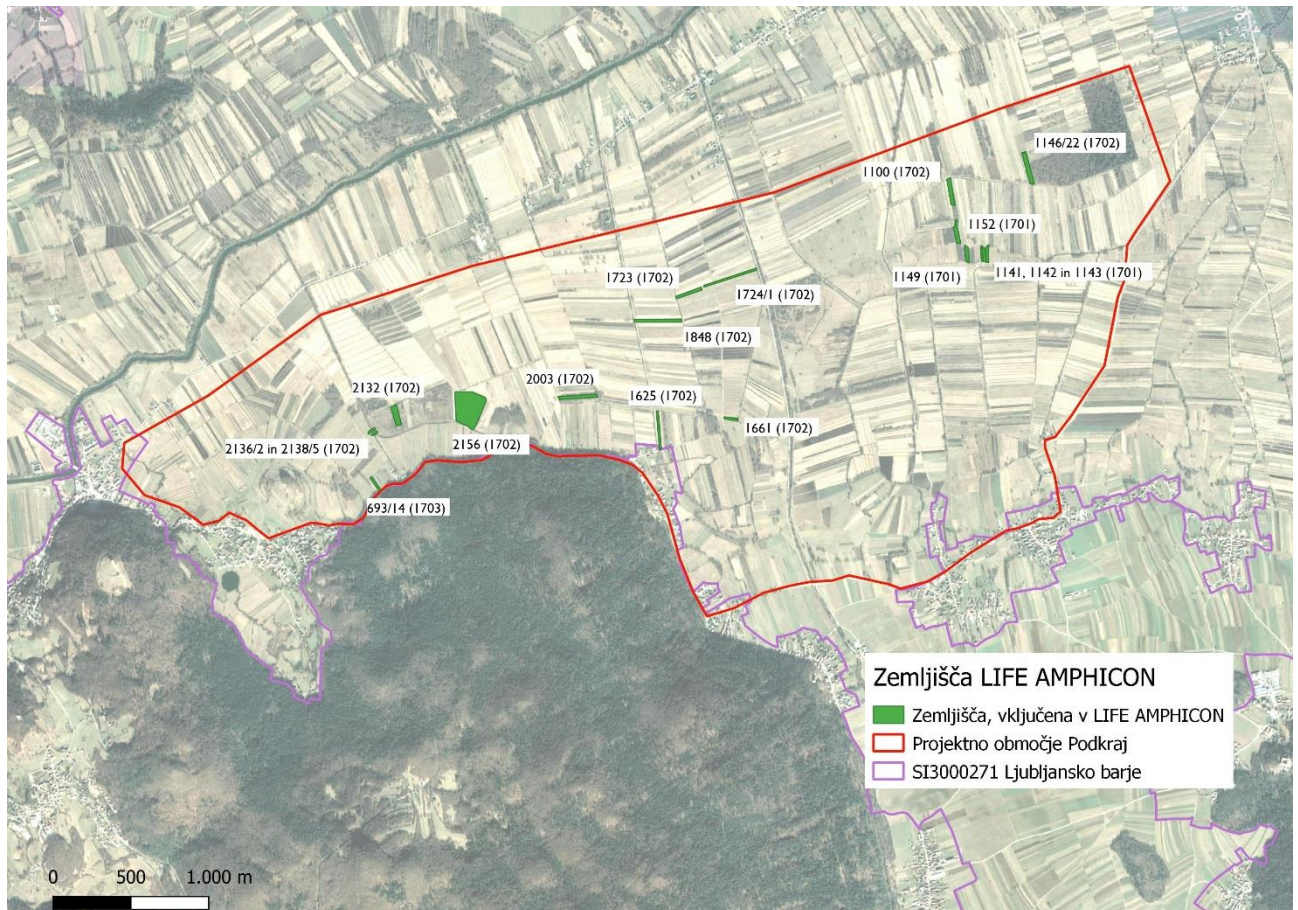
1146/22 (1702)
1100 (1702)
1152 (1701)
1149 (1701)
1141, 1142 in 1143 (1701)
1723 (1702)
1724/1 (1702)
1848 (1702)
2132 (1702)
2003 (1702)
1625 (1702)
1661 (1702)
2136/2 in 2138/5 (1702)
2156 (1702)
693/14 (1703)

Zemljišča LIFE AMPHICON
Zemljišča, vključena v LIFE AMPHICON
Projektno območje Podkraj
SI3000271 Ljubljansko barje

0 500 1.000 m